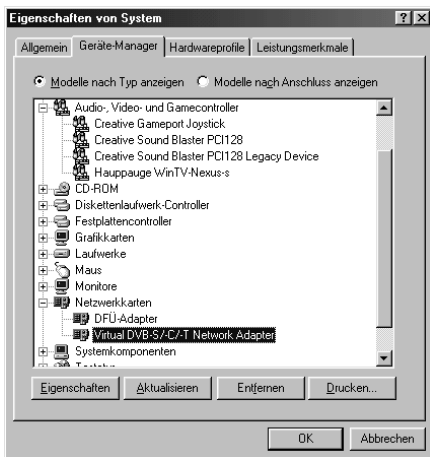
Eigenschaften von System
? X
Allgemein
Geräte-Manager
Hardwareprofile
Leistungsmerkmale

Modelle nach Typ anzeigen
Modelle nach Anschluss anzeigen

Audio-, Video- und Gamecontroller
Creative Gameport Joystick
Creative Sound Blaster PCI128
Creative Sound Blaster PCI128 Legacy Device
Hauppauge WinTV-Nexus-s
CD-ROM
Diskettenlaufwerk-Controller
Festplattencontroller
Grafikkarten
Laufwerke
Maus
Monitore
Netzwerkkarten
DFÜ-Adapter
Virtual DVB-S/-C/-T Network Adapter
Systemkomponenten
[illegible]

Eigenschaften
Aktualisieren
Entfernen
Drucken...

OK
Abbrechen